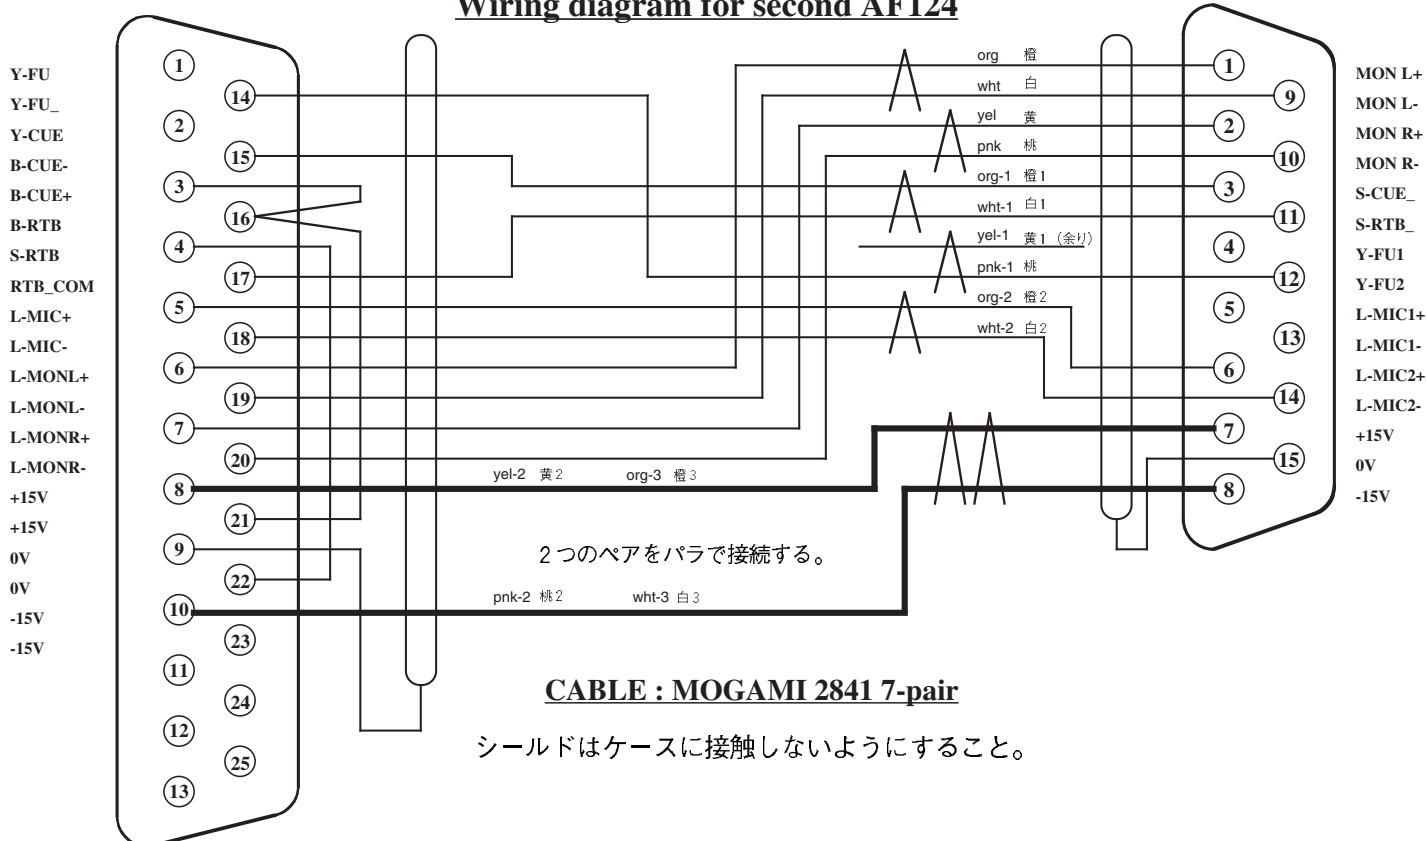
Wiring diagram for second AF124

Y-FU
Y-FU_
Y-CUE
B-CUE-
B-CUE+
B-RTB
S-RTB
RTB_COM
L-MIC+
L-MIC-
L-MONL+
L-MONL-
L-MONR+
L-MONR-
+15V
+15V
0V
0V
-15V
-15V

1
14
2
15
3
16
4
17
5
18
6
19
7
20
8
21
9
22
10
23
11
24
12
25
13

org 橙
wht 白
yel 黄
pnk 桃
org-1 橙1
wht-1 白1
yel-1 黄1 (余り)
pnk-1 桃
org-2 橙2
wht-2 白2
yel-2 黄2
org-3 橙3
pnk-2 桃2
wht-3 白3

1
9
2
10
3
11
4
12
5
13
6
14
7
15
8

MON L+
MON L-
MON R+
MON R-
S-CUE_
S-RTB_
Y-FU1
Y-FU2
L-MIC1+
L-MIC1-
L-MIC2+
L-MIC2-
+15V
0V
-15V

2つのペアをパラで接続する。

CABLE : MOGAMI 2841 7-pair

シールドはケースに接触しないようにすること。